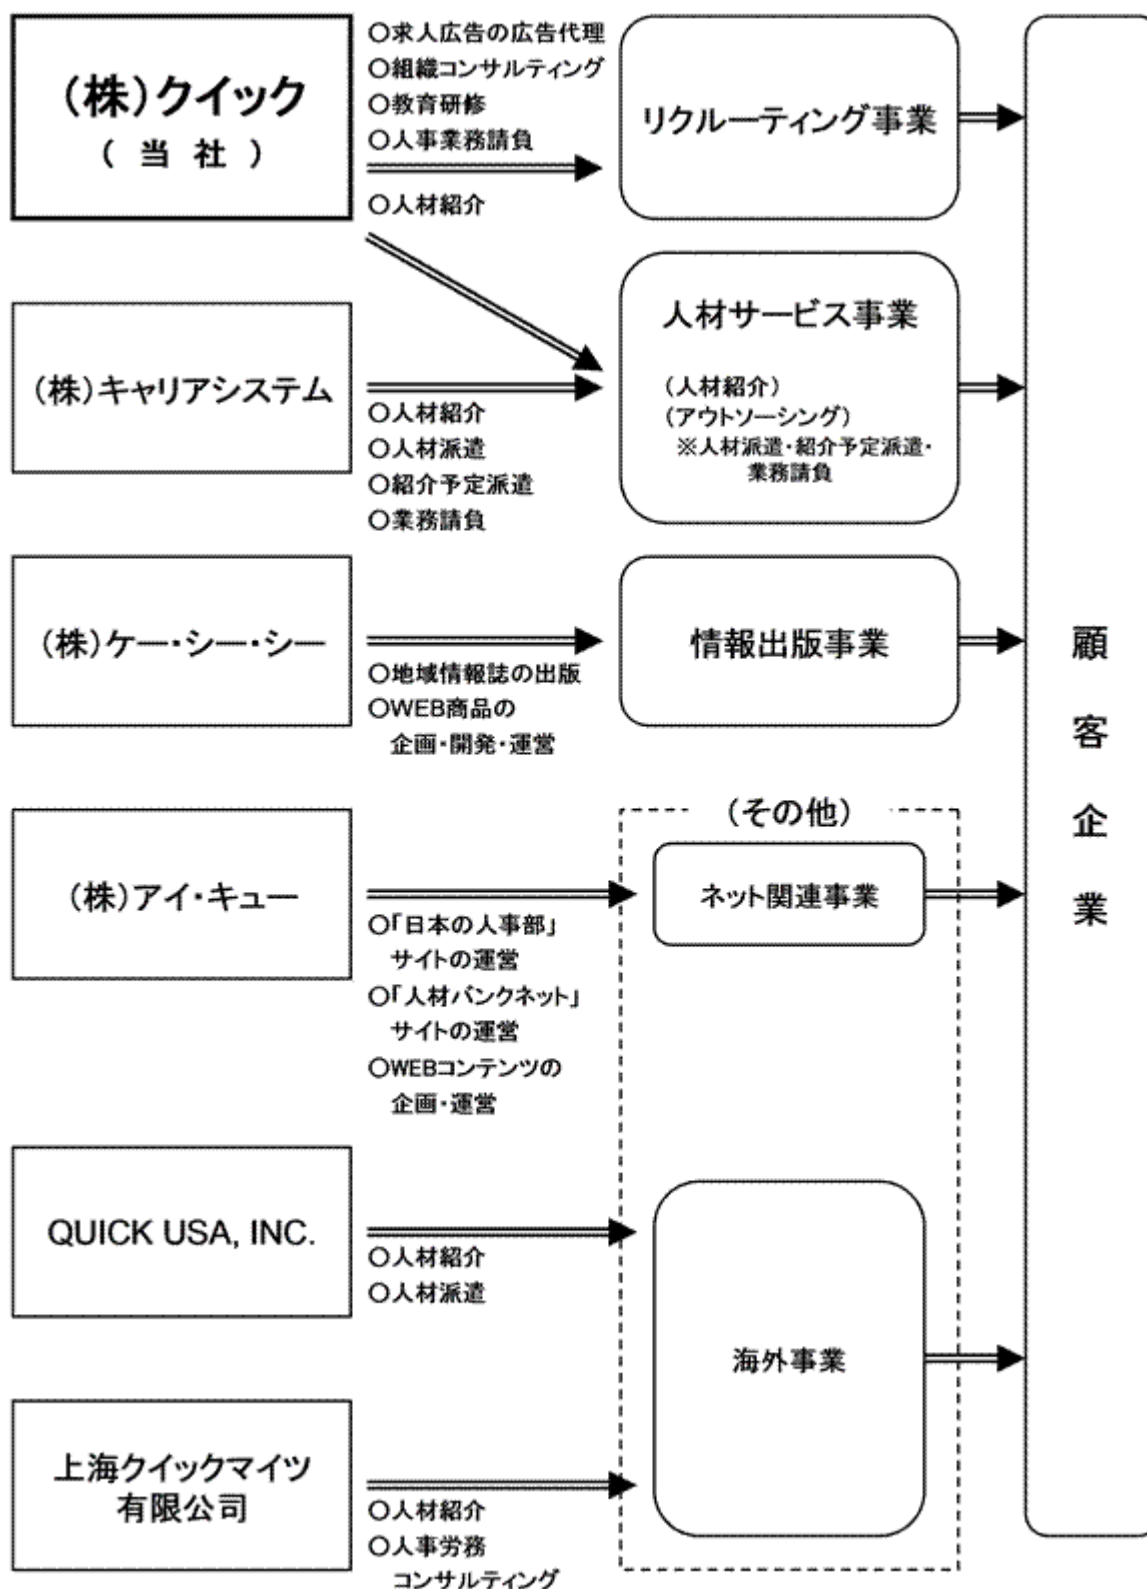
(株)クイック
(当社)

○求人広告の広告代理
○組織コンサルティング
○教育研修
○人事業務請負

○人材紹介

リクルーティング事業

(株)キャリアシステム

○人材紹介
○人材派遣
○紹介予定派遣
○業務請負

人材サービス事業

(人材紹介)
(アウトソーシング)
※人材派遣・紹介予定派遣・業務請負

(株)ケー・シー・シー

○地域情報誌の出版
○WEB商品の企画・開発・運営

情報出版事業

(その他)

(株)アイ・キュー

○「日本の人事部」サイトの運営
○「人材バンクネット」サイトの運営
○WEBコンテンツの企画・運営

ネット関連事業

QUICK USA, INC.

○人材紹介
○人材派遣

海外事業

上海クイックマイツ有限公司

○人材紹介
○人事労務コンサルティング

顧客企業